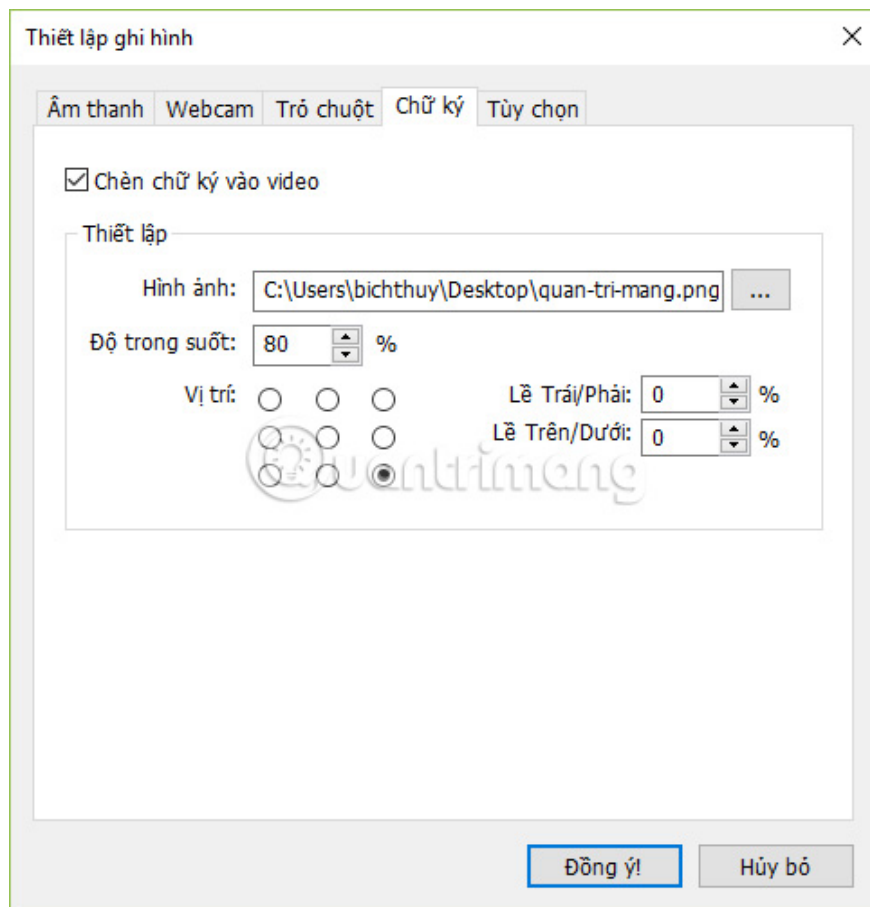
Thiết lập ghi hình
×

Âm thanh | Webcam | Trỏ chuột | Chữ ký | Tùy chọn

☑ Chèn chữ ký vào video

Thiết lập

Hình ảnh: C:\Users\bichthuy\Desktop\quan-tri-mang.png ...

Độ trong suốt: 80 %

Vị trí:

Lề Trái/Phải: 0 %

Lề Trên/Dưới: 0 %

quantrimang

Đồng ý! Hủy bỏ